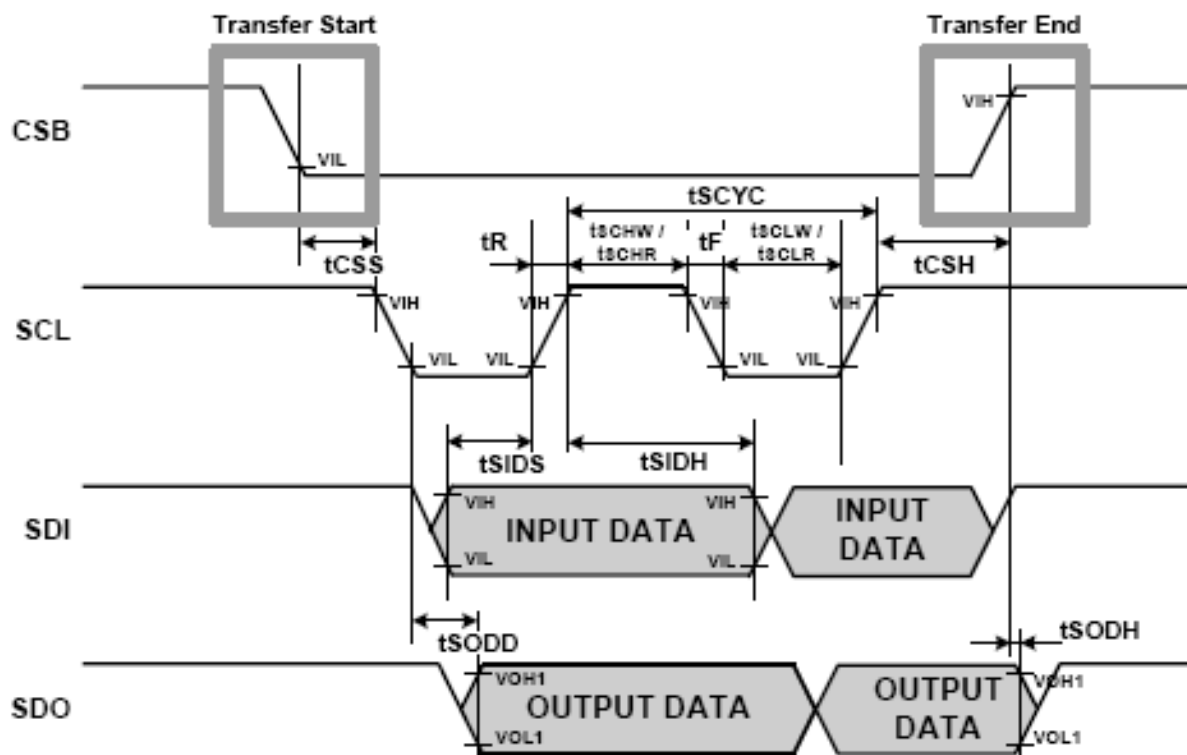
Transfer Start

Transfer End

CSB

VIL

VIH

tSCYC

tR

tSCHW / tSCHR

tF

tSCLW / tSCLR

tCSS

tCSH

SCL

VIH

VIH

VIH

VIH

VIL

VIL

VIL

VIL

tSIDS

tSIDH

SDI

VIH

VIH

INPUT DATA

INPUT DATA

VIL

VIL

tSODD

tSODH

SDO

VOH1

OUTPUT DATA

OUTPUT DATA

VOH1

VOL1

VOL1